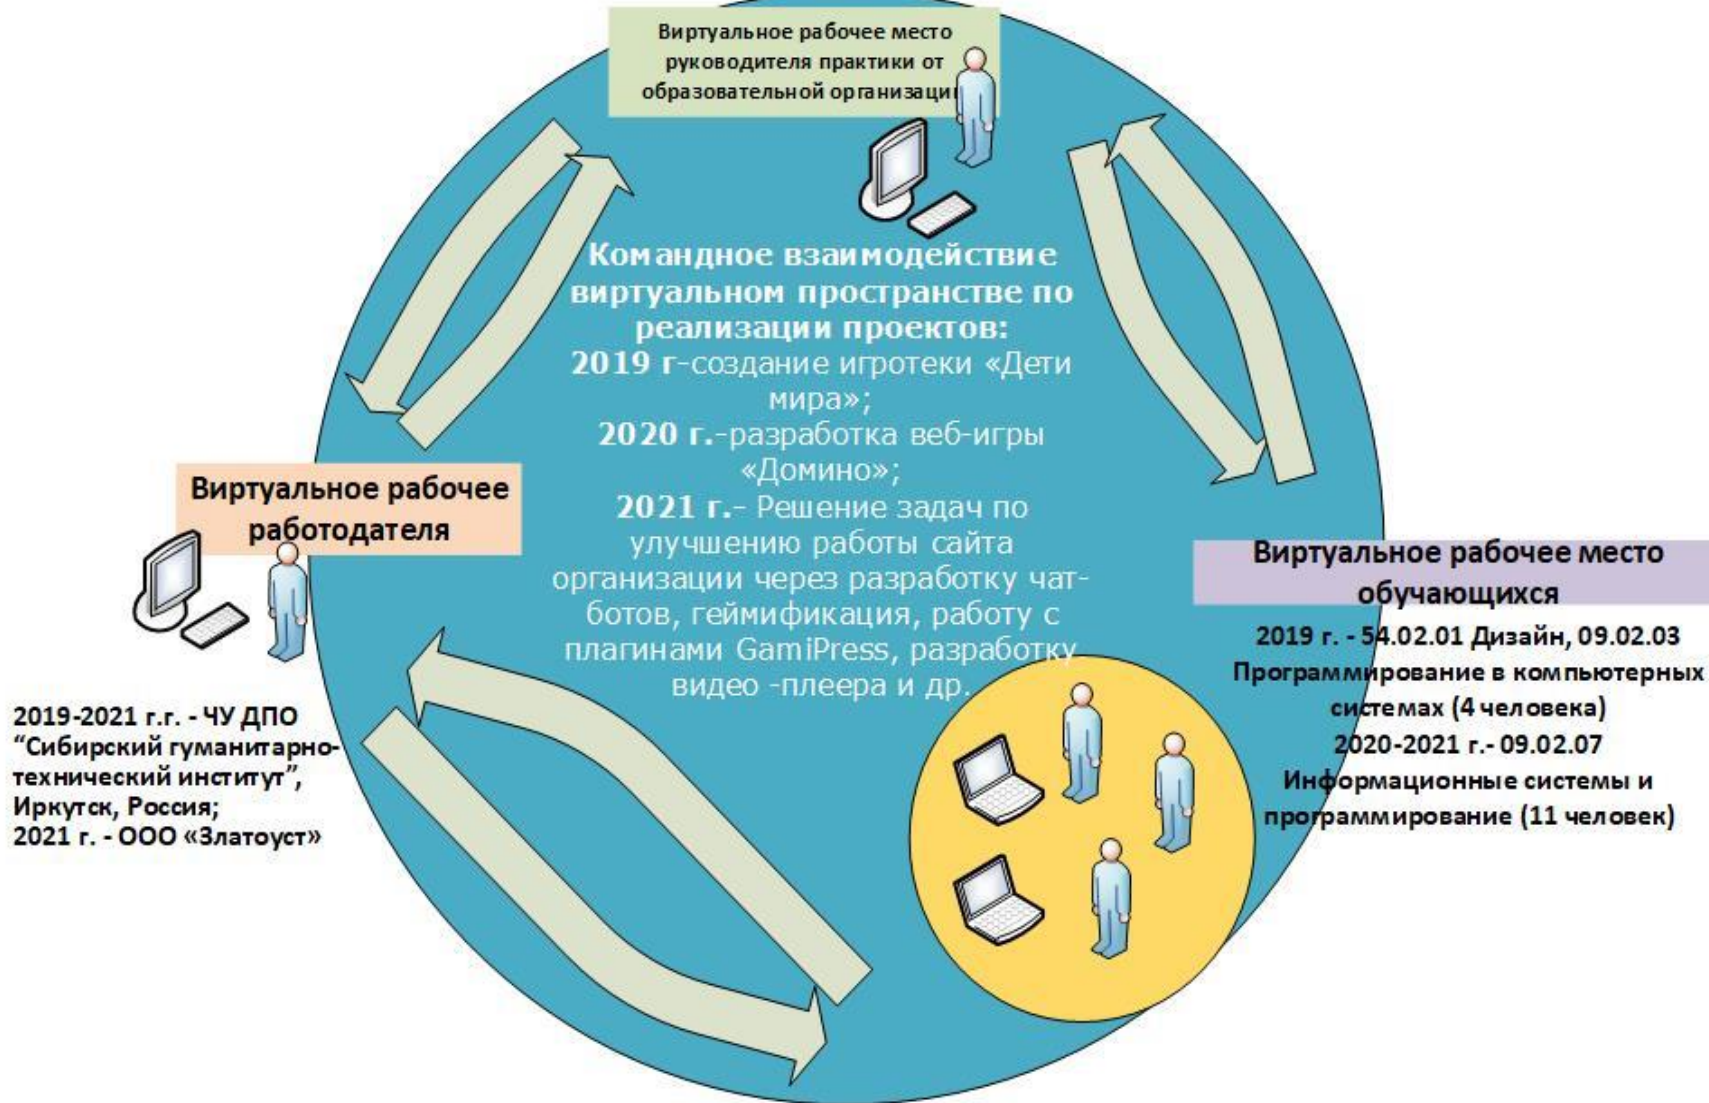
Виртуальное рабочее место руководителя практики от образовательной организаци

Командное взаимодействие виртуальном пространстве по реализации проектов:
2019 г-создание игротеки «Дети мира»;
2020 г.-разработка веб-игры «Домино»;
2021 г.- Решение задач по улучшению работы сайта организации через разработку чат-ботов, геймификация, работу с плагинами GamiPress, разработку видео -плеера и др.

Виртуальное рабочее работодателя

2019-2021 г.г. - ЧУ ДПО "Сибирский гуманитарно-технический институт", Иркутск, Россия;
2021 г. - ООО «Златоуст»

Виртуальное рабочее место обучающихся

2019 г. - 54.02.01 Дизайн, 09.02.03 Программирование в компьютерных системах (4 человека)
2020-2021 г.- 09.02.07 Информационные системы и программирование (11 человек)